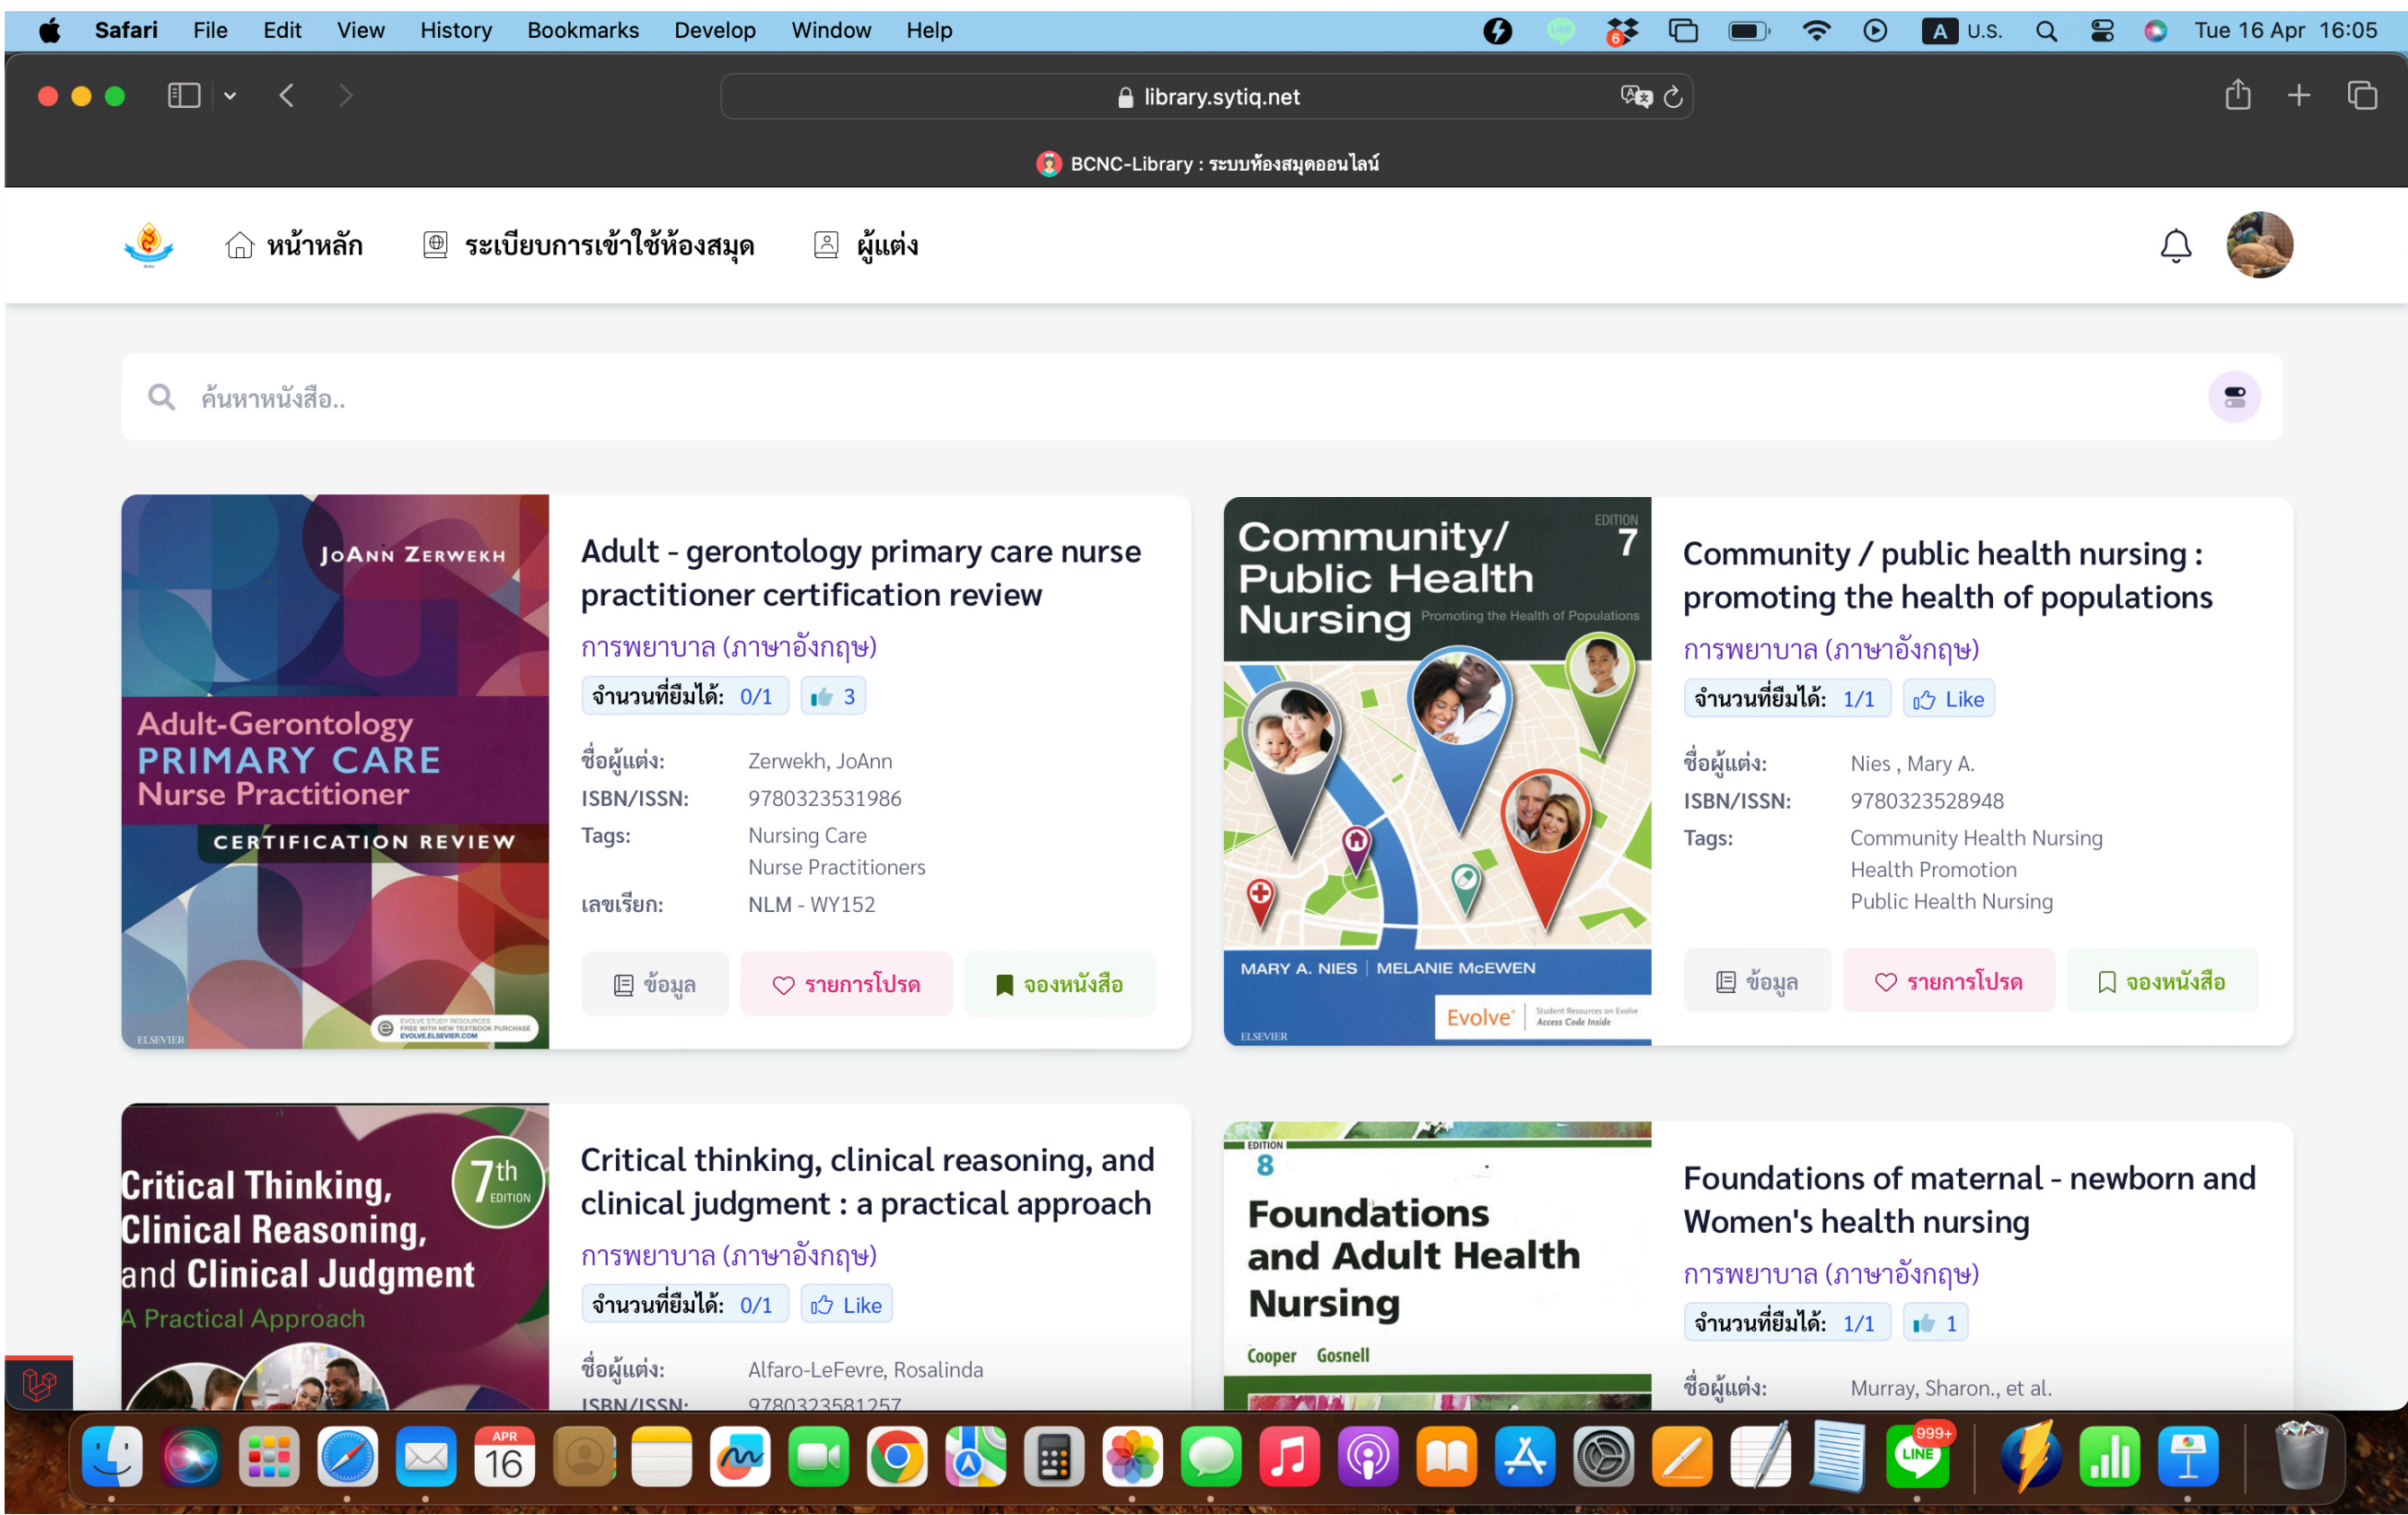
Safari File Edit View History Bookmarks Develop Window Help

U.S. Tue 16 Apr 16:05

library.sytiq.net

BCNC-Library : ระบบห้องสมุดออนไลน์

หน้าหลัก ระเบียบการเข้าใช้ห้องสมุด ผู้แต่ง

ค้นหาหนังสือ..

JoANN ZERWEKH
Adult-Gerontology PRIMARY CARE Nurse Practitioner
CERTIFICATION REVIEW
ELSEVIER

Adult - gerontology primary care nurse practitioner certification review

การพยาบาล (ภาษาอังกฤษ)

จำนวนที่ยืมได้: 0/1 3

ชื่อผู้แต่ง: Zerwekh, JoAnn
ISBN/ISSN: 9780323531986
Tags: Nursing Care
Nurse Practitioners
เลขเรียก: NLM - WY152

ข้อมูล รายการโปรด จองหนังสือ

Community/ Public Health Nursing
EDITION 7
Promoting the Health of Populations
MARY A. NIES | MELANIE McEWEN
Evolve
ELSEVIER

Community / public health nursing : promoting the health of populations

การพยาบาล (ภาษาอังกฤษ)

จำนวนที่ยืมได้: 1/1 Like

ชื่อผู้แต่ง: Nies , Mary A.
ISBN/ISSN: 9780323528948
Tags: Community Health Nursing
Health Promotion
Public Health Nursing

ข้อมูล รายการโปรด จองหนังสือ

Critical Thinking, Clinical Reasoning, and Clinical Judgment
A Practical Approach
7th EDITION

Critical thinking, clinical reasoning, and clinical judgment : a practical approach

การพยาบาล (ภาษาอังกฤษ)

จำนวนที่ยืมได้: 0/1 Like

ชื่อผู้แต่ง: Alfaro-LeFevre, Rosalinda
ISBN/ISSN: 9780323581257

EDITION 8
Foundations and Adult Health Nursing
Cooper Gosnell

Foundations of maternal - newborn and Women's health nursing

การพยาบาล (ภาษาอังกฤษ)

จำนวนที่ยืมได้: 1/1 1

ชื่อผู้แต่ง: Murray, Sharon., et al.

APR 16
999+
LINE